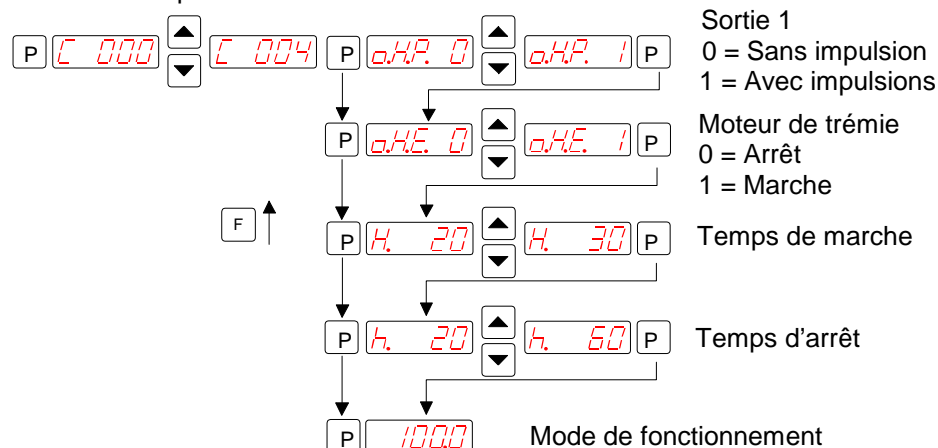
P C 000 C 004 P o.H.P. 0 o.H.P. 1 P
Sortie 1
0 = Sans impulsion
1 = Avec impulsions

P o.H.E. 0 o.H.E. 1 P
Moteur de trémie
0 = Arrêt
1 = Marche

F
P H. 20 H. 30 P
Temps de marche

P h. 20 h. 60 P
Temps d'arrêt

P 100.0
Mode de fonctionnement